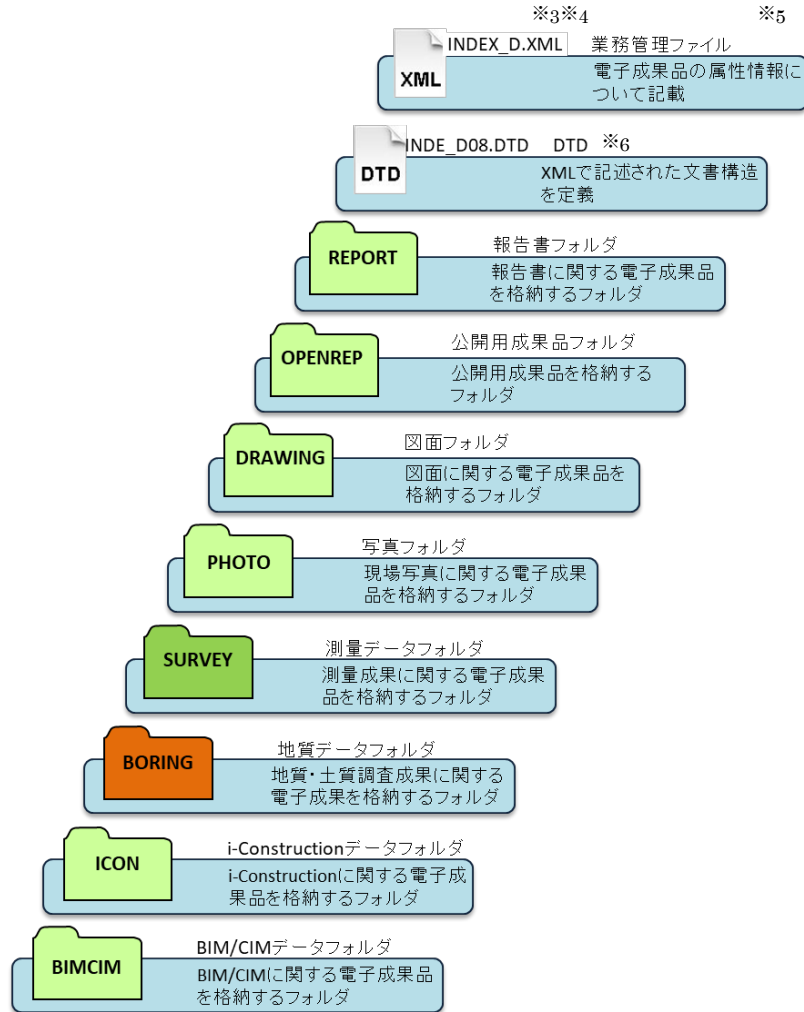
※3※4 ※5

XML INDEX_D.XML 業務管理ファイル
電子成果品の属性情報について記載

DTD INDE_D08.DTD DTD ※6
XMLで記述された文書構造を定義

REPORT 報告書フォルダ
報告書に関する電子成果品を格納するフォルダ

OPENREP 公開用成果品フォルダ
公開用成果品を格納するフォルダ

DRAWING 図面フォルダ
図面に関する電子成果品を格納するフォルダ

PHOTO 写真フォルダ
現場写真に関する電子成果品を格納するフォルダ

SURVEY 測量データフォルダ
測量成果に関する電子成果品を格納するフォルダ

BORING 地質データフォルダ
地質・土質調査成果に関する電子成果を格納するフォルダ

ICON i-Constructionデータフォルダ
i-Constructionに関する電子成果品を格納するフォルダ

BIMCIM BIM/CIMデータフォルダ
BIM/CIMに関する電子成果品を格納するフォルダ